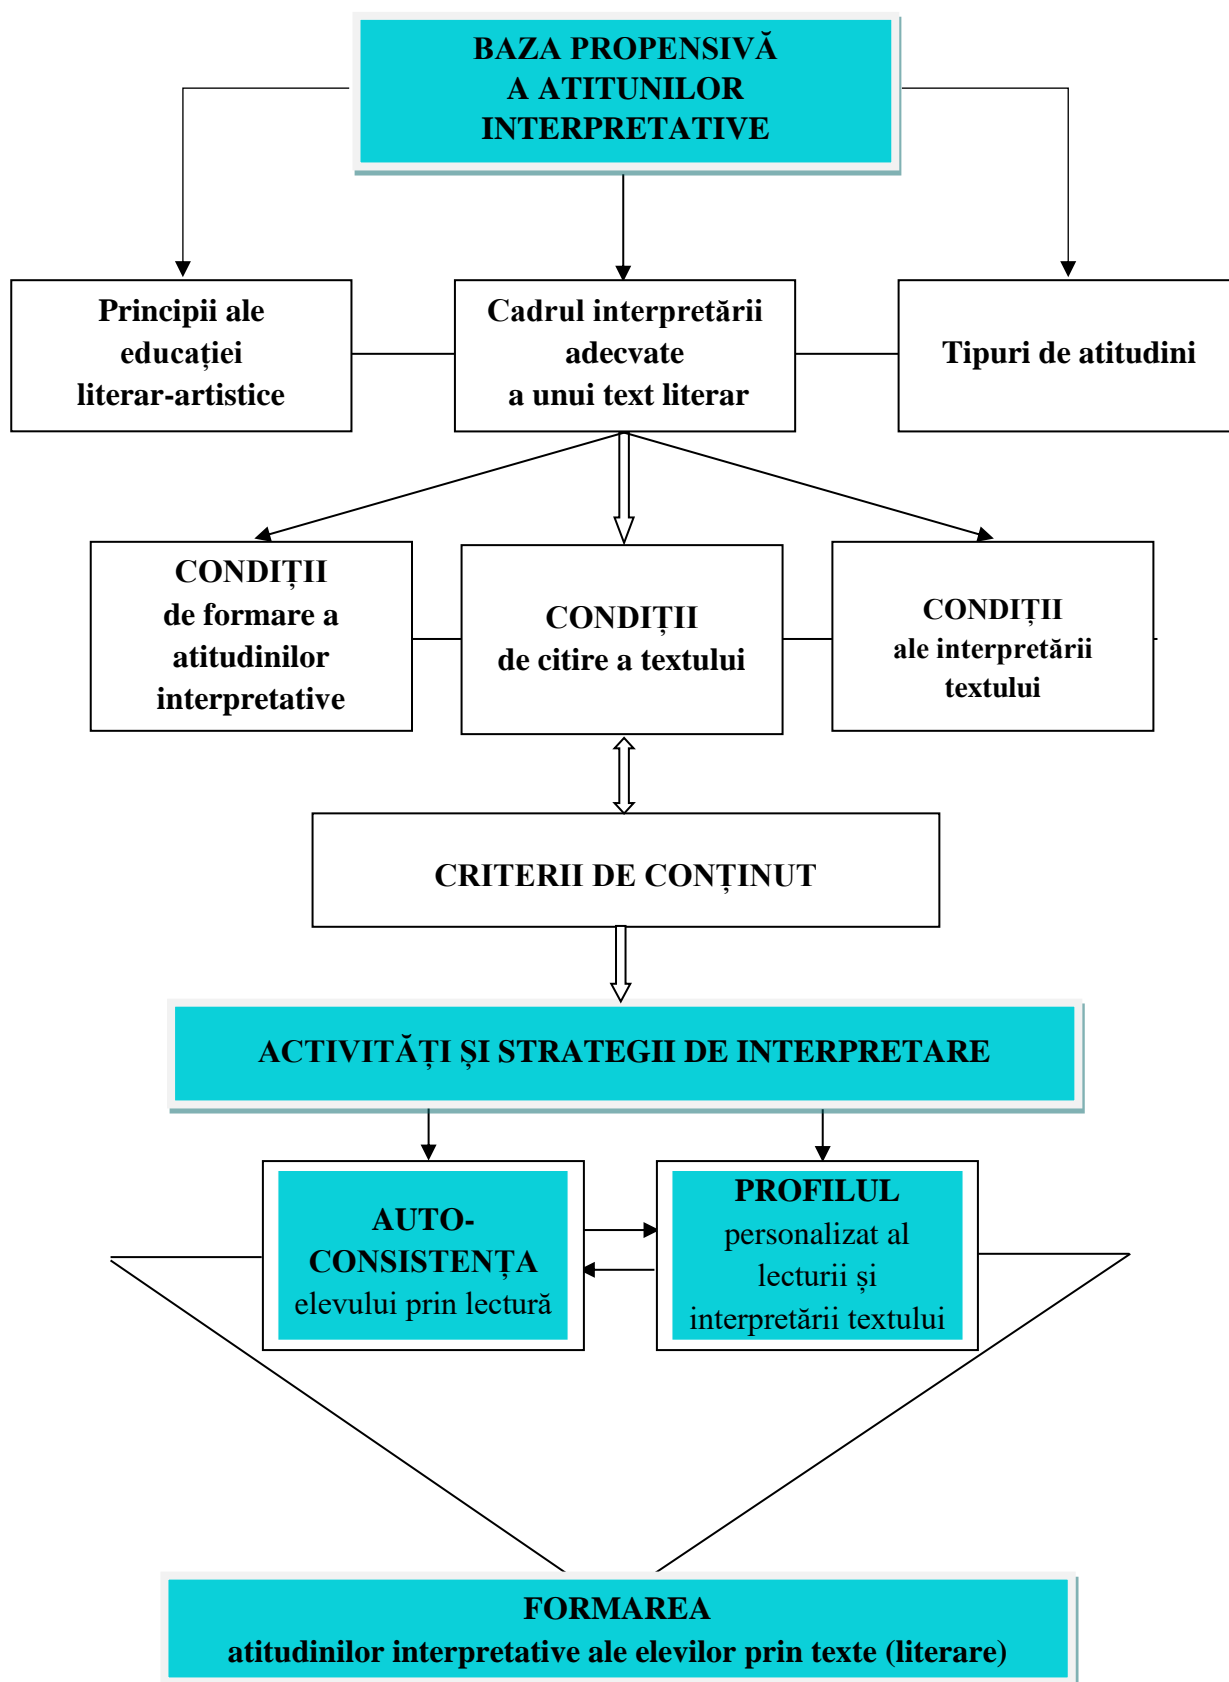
BAZA PROPENSIVĂ A ATITUNILOR INTERPRETATIVE

Principii ale educației literar-artistice

Cadrul interpretării adecvate a unui text literar

Tipuri de atitudini

CONDIȚII de formare a atitudinilor interpretative

CONDIȚII de citire a textului

CONDIȚII ale interpretării textului

CRITERII DE CONȚINUT

ACTIVITĂȚI ȘI STRATEGII DE INTERPRETARE

AUTO-CONSISTENȚA elevului prin lectură

PROFILUL personalizat al lecturii și interpretării textului

FORMAREA atitudinilor interpretative ale elevilor prin texte (literare)